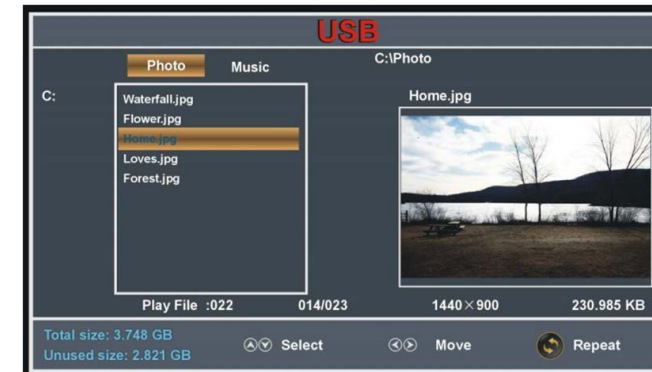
USB

Photo
Music
C:\Photo

C:

Waterfall.jpg
Flower.jpg
Home.jpg
Loves.jpg
Forest.jpg

Home.jpg

Play File :022
014/023
1440×900
230.985 KB

Total size: 3.748 GB
Unused size: 2.821 GB
Select
Move
Repeat